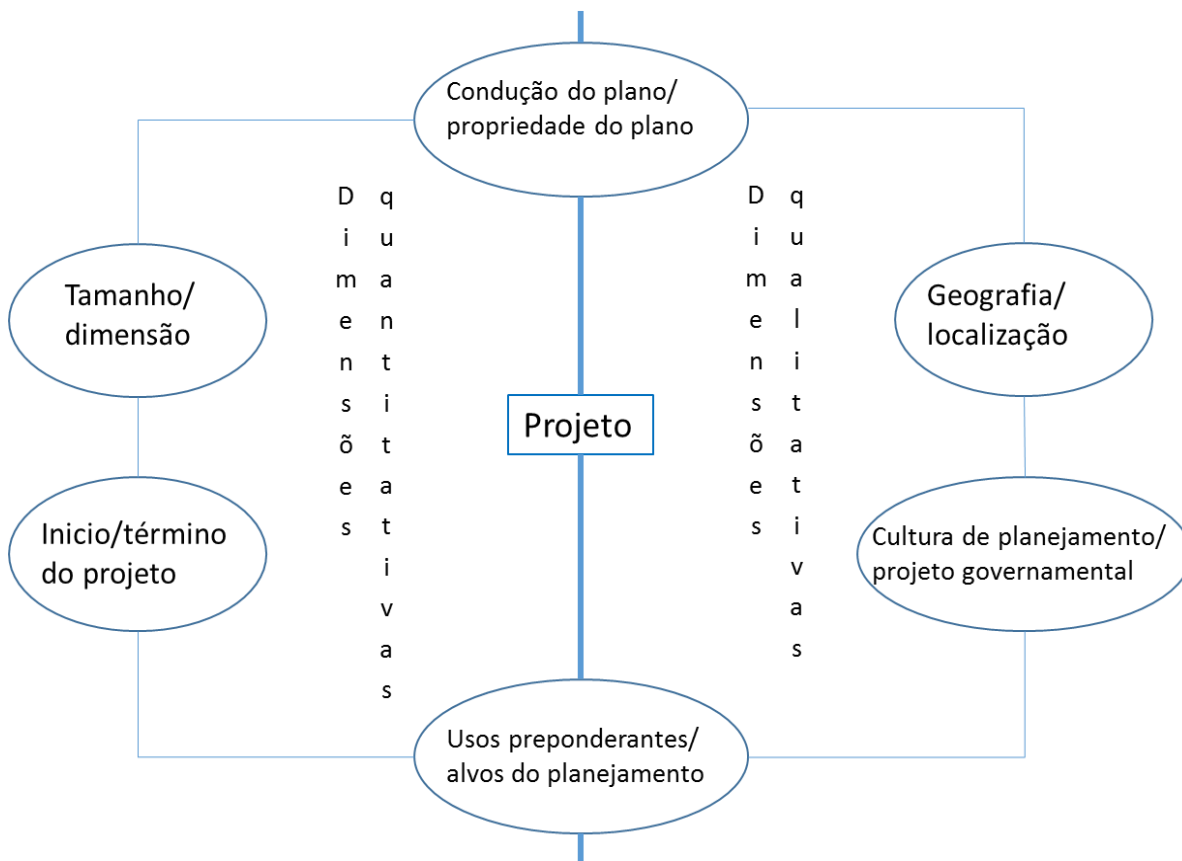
Condução do plano/ propriedade do plano

Tamanho/ dimensão

Dimensões quantitativas

Projeto

Dimensões qualitativas

Geografia/ localização

Inicio/término do projeto

Cultura de planejamento/ projeto governamental

Usos preponderantes/ alvos do planejamento